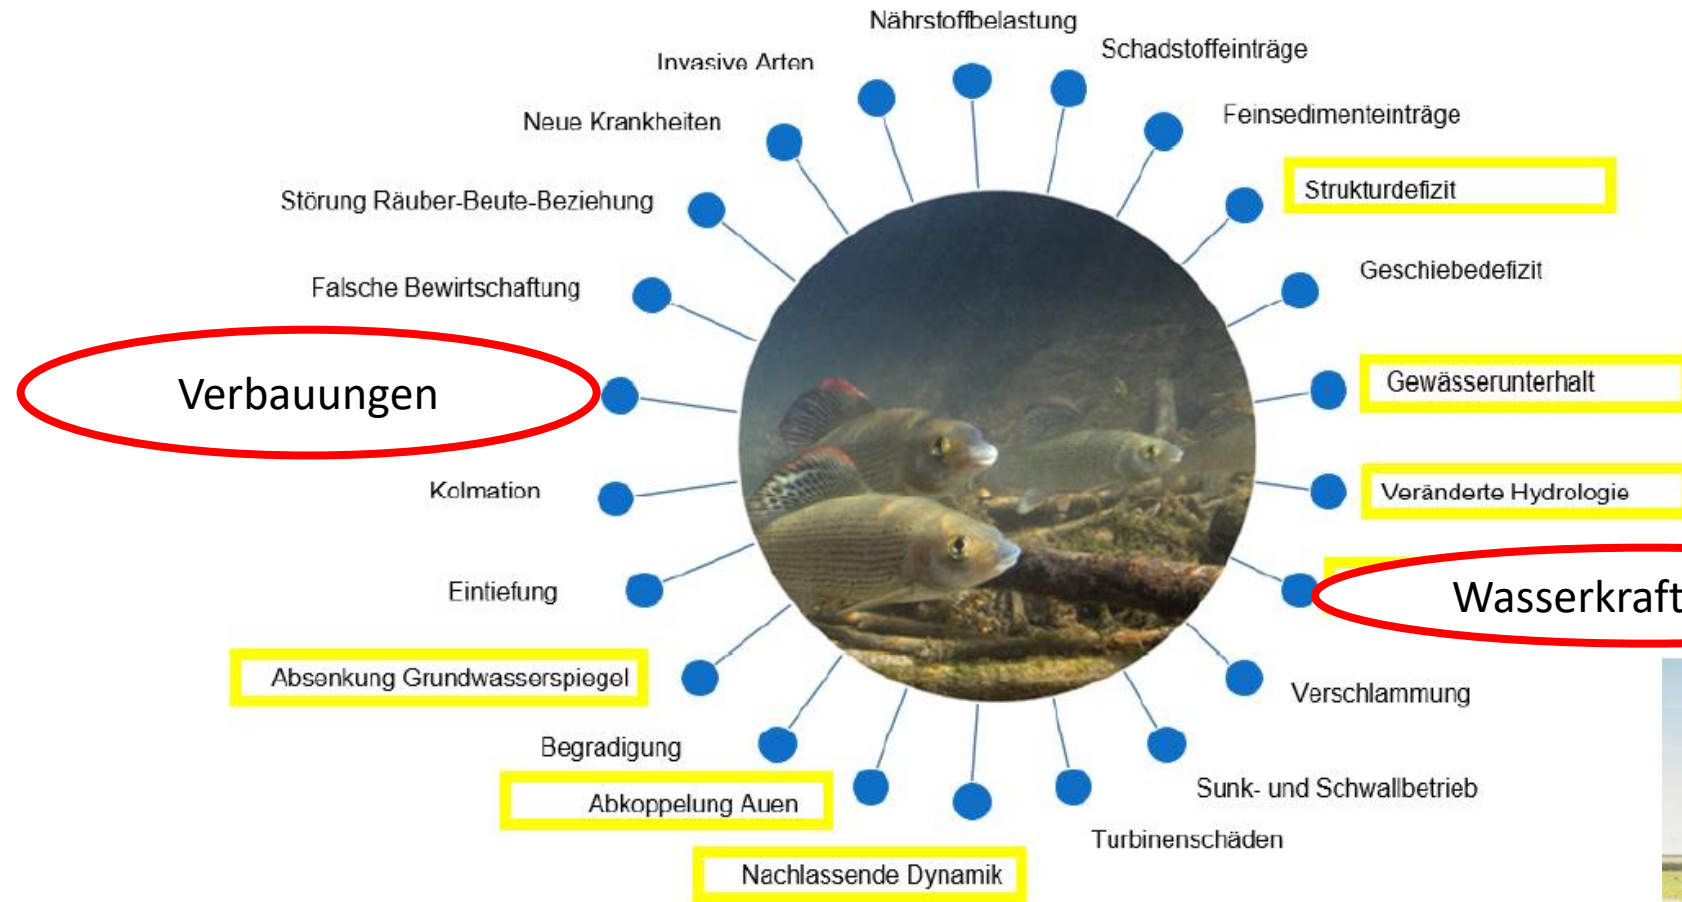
Nährstoffbelastung

Invasive Arten

Schadstoffeinträge

Neue Krankheiten

Feinsedimenteinträge

Störung Räuber-Beute-Beziehung

Strukturdefizit

Falsche Bewirtschaftung

Geschiebedefizit

Verbauungen

Gewässerunterhalt

Kolmation

Veränderte Hydrologie

Eintiefung

Wasserkraft

Absenkung Grundwasserspiegel

Verschlammung

Begradigung

Sunk- und Schwallbetrieb

Abkoppelung Auen

Turbinenschäden

Nachlassende Dynamik